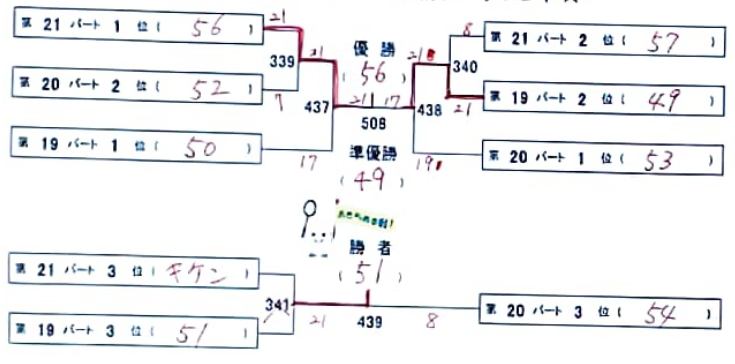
第 21 パート 1 位（ 56 ）
第 20 パート 2 位（ 52 ）
第 19 パート 1 位（ 50 ）

21
339
21
7
437
21
17
17

優 勝
（ 56 ）

508

準優勝
（ 49 ）

8
21
340
21
438
19

第 21 パート 2 位（ 57 ）
第 19 パート 2 位（ 49 ）
第 20 パート 1 位（ 53 ）

あきちゃめ会館!

勝 者
（ 51 ）

第 21 パート 3 位（ キケン ）
第 19 パート 3 位（ 51 ）

341
21
439
8

第 20 パート 3 位（ 54 ）